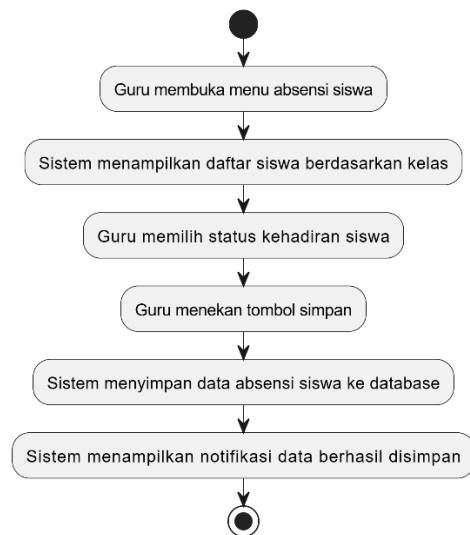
Guru membuka menu absensi siswa

Sistem menampilkan daftar siswa berdasarkan kelas

Guru memilih status kehadiran siswa

Guru menekan tombol simpan

Sistem menyimpan data absensi siswa ke database

Sistem menampilkan notifikasi data berhasil disimpan